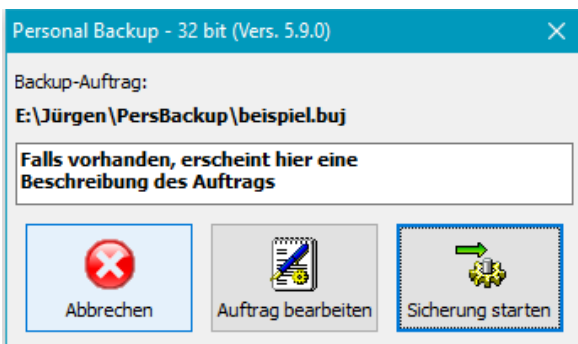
Personal Backup - 32 bit (Vers. 5.9.0)

×

Backup-Auftrag:

E:\Jürgen\PersBackup\beispiel.buj

Falls vorhanden, erscheint hier eine Beschreibung des Auftrags

Abbrechen

Auftrag bearbeiten

Sicherung starten